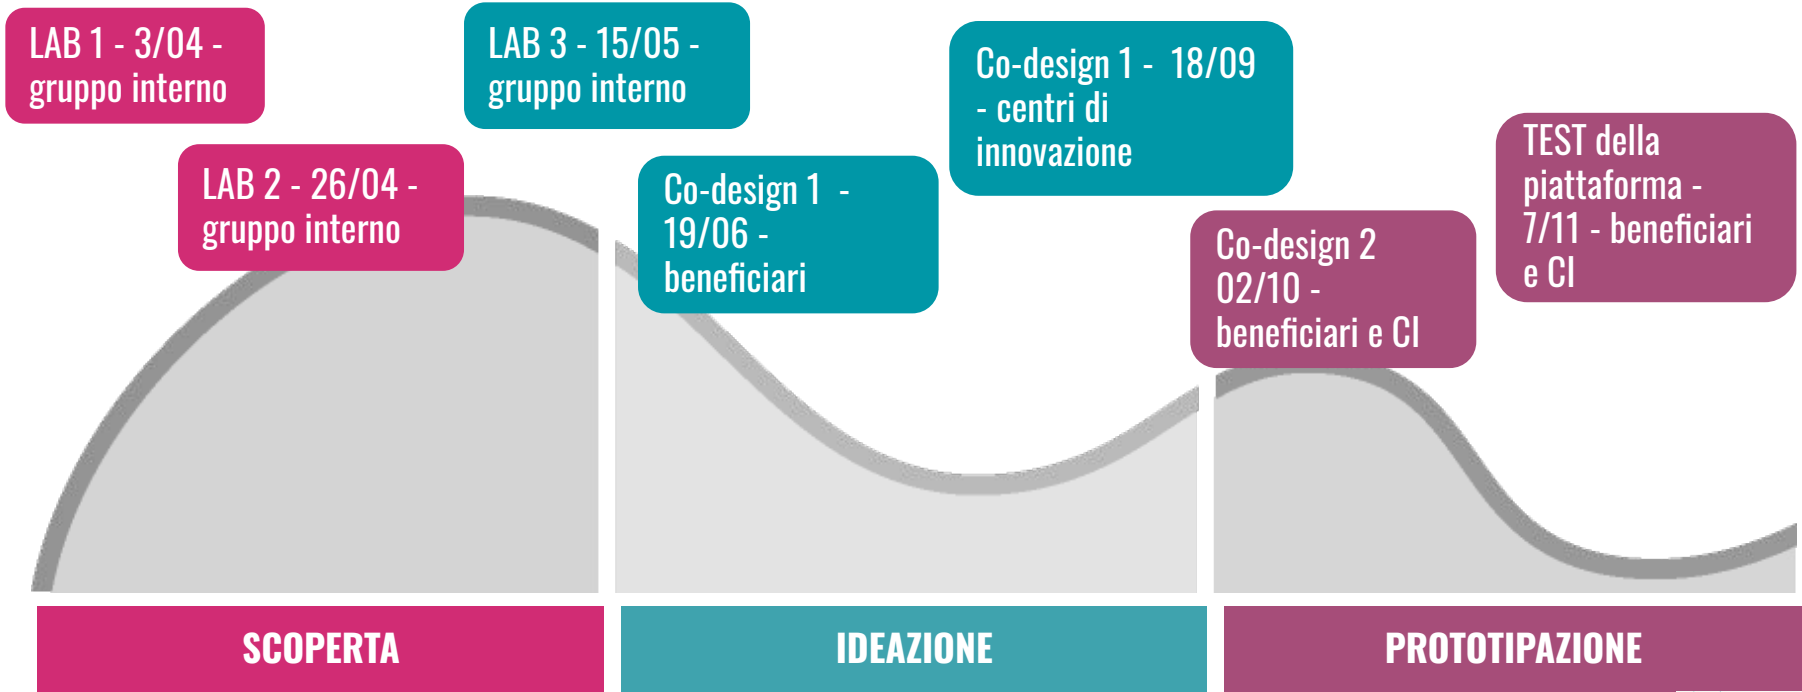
LAB 1 - 3/04 - gruppo interno

LAB 2 - 26/04 - gruppo interno

LAB 3 - 15/05 - gruppo interno

Co-design 1 - 19/06 - beneficiari

Co-design 1 - 18/09 - centri di innovazione

Co-design 2 02/10 - beneficiari e CI

TEST della piattaforma - 7/11 - beneficiari e CI

SCOPERTA

IDEAZIONE

PROTOTIPAZIONE